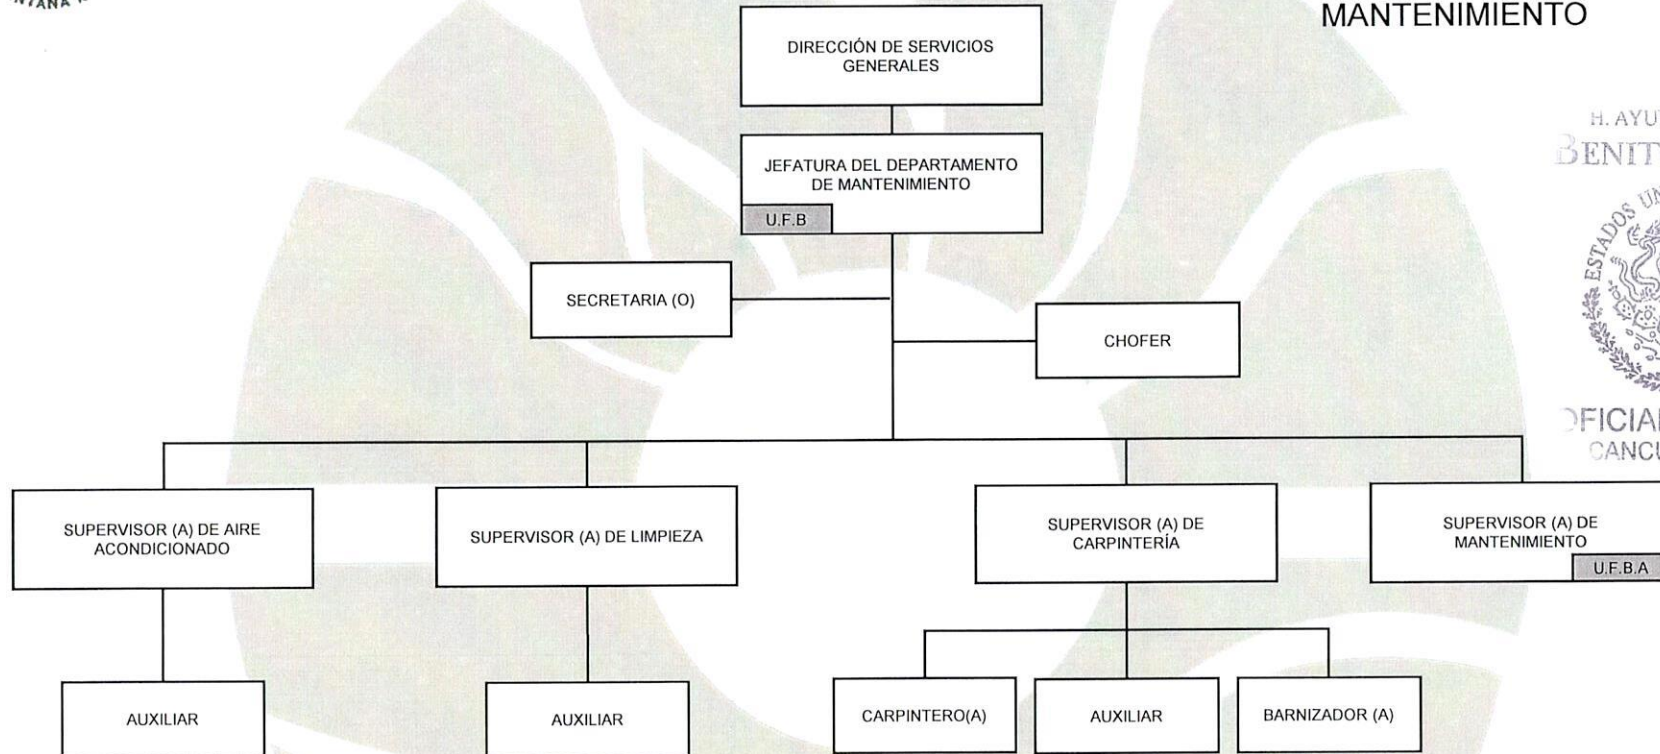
NTANA

MANTENIMIENTO

DIRECCIÓN DE SERVICIOS GENERALES

JEFATURA DEL DEPARTAMENTO DE MANTENIMIENTO

U.F.B

SECRETARIA (O)

CHOFER

SUPERVISOR (A) DE AIRE ACONDICIONADO

SUPERVISOR (A) DE LIMPIEZA

SUPERVISOR (A) DE CARPINTERÍA

SUPERVISOR (A) DE MANTENIMIENTO

U.F.B.A

AUXILIAR

AUXILIAR

CARPINTERO(A)

AUXILIAR

BARNIZADOR (A)

H. AYU
BENIT
ESTADOS U
FICIAL
CANC